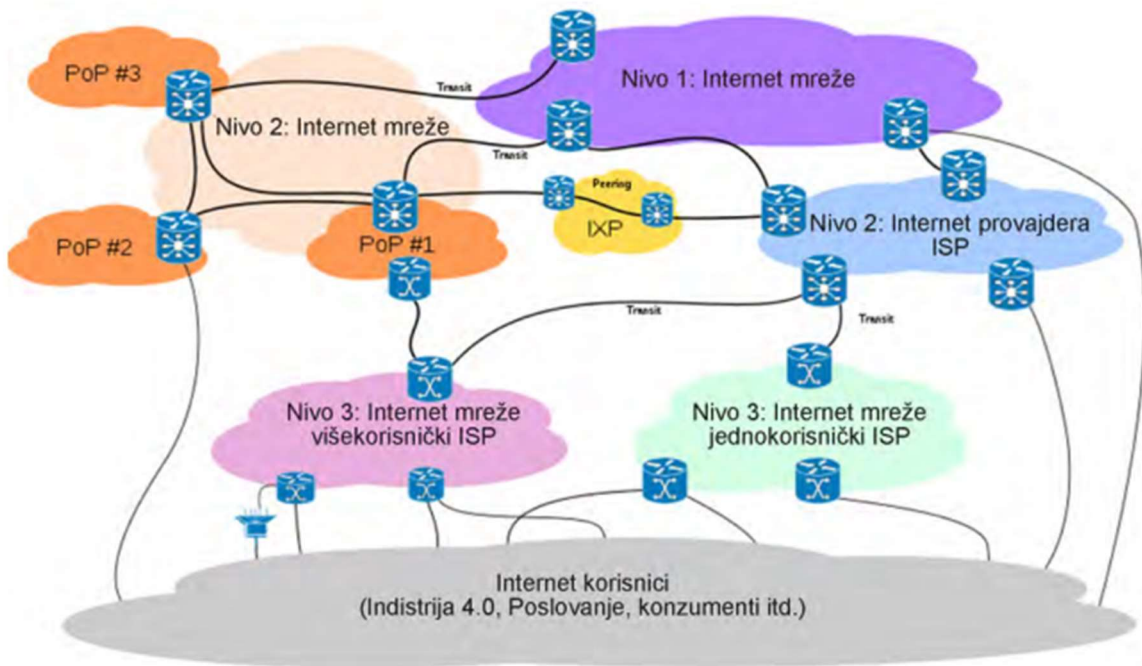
PoP #3

Transit

Nivo 1: Internet mreže

Nivo 2: Internet mreže

Transit

Peering

PoP #2

PoP #1

IXP

Nivo 2: Internet provajdera ISP

Transit

Transit

Nivo 3: Internet mreže višekorisnički ISP

Nivo 3: Internet mreže jednokorisnički ISP

Internet korisnici
(Indistrija 4.0, Poslovanje, konzumenti itd.)